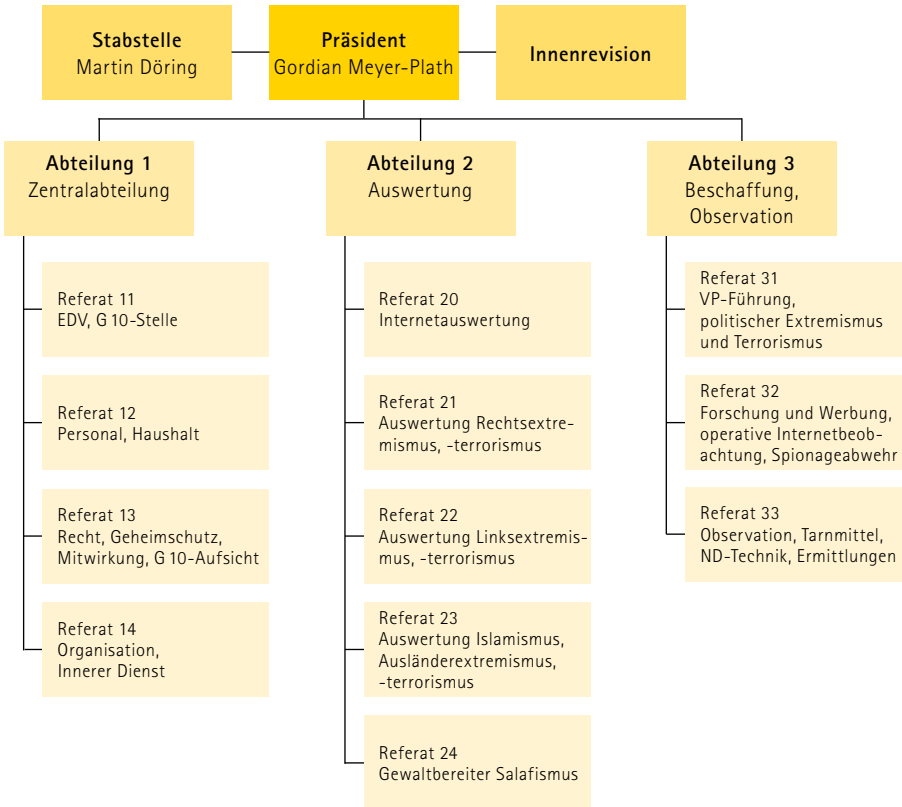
Stabstelle
Martin Döring

Präsident
Gordian Meyer-Plath

Innenrevision

Abteilung 1
Zentralabteilung

Referat 11
EDV, G 10-Stelle

Referat 12
Personal, Haushalt

Referat 13
Recht, Geheimschutz, Mitwirkung, G 10-Aufsicht

Referat 14
Organisation, Innerer Dienst

Abteilung 2
Auswertung

Referat 20
Internetauswertung

Referat 21
Auswertung Rechtsextremismus, -terrorismus

Referat 22
Auswertung Linksextremismus, -terrorismus

Referat 23
Auswertung Islamismus, Ausländerextremismus, -terrorismus

Referat 24
Gewaltbereiter Salafismus

Abteilung 3
Beschaffung, Observation

Referat 31
VP-Führung, politischer Extremismus und Terrorismus

Referat 32
Forschung und Werbung, operative Internetbeobachtung, Spionageabwehr

Referat 33
Observation, Tarnmittel, ND-Technik, Ermittlungen